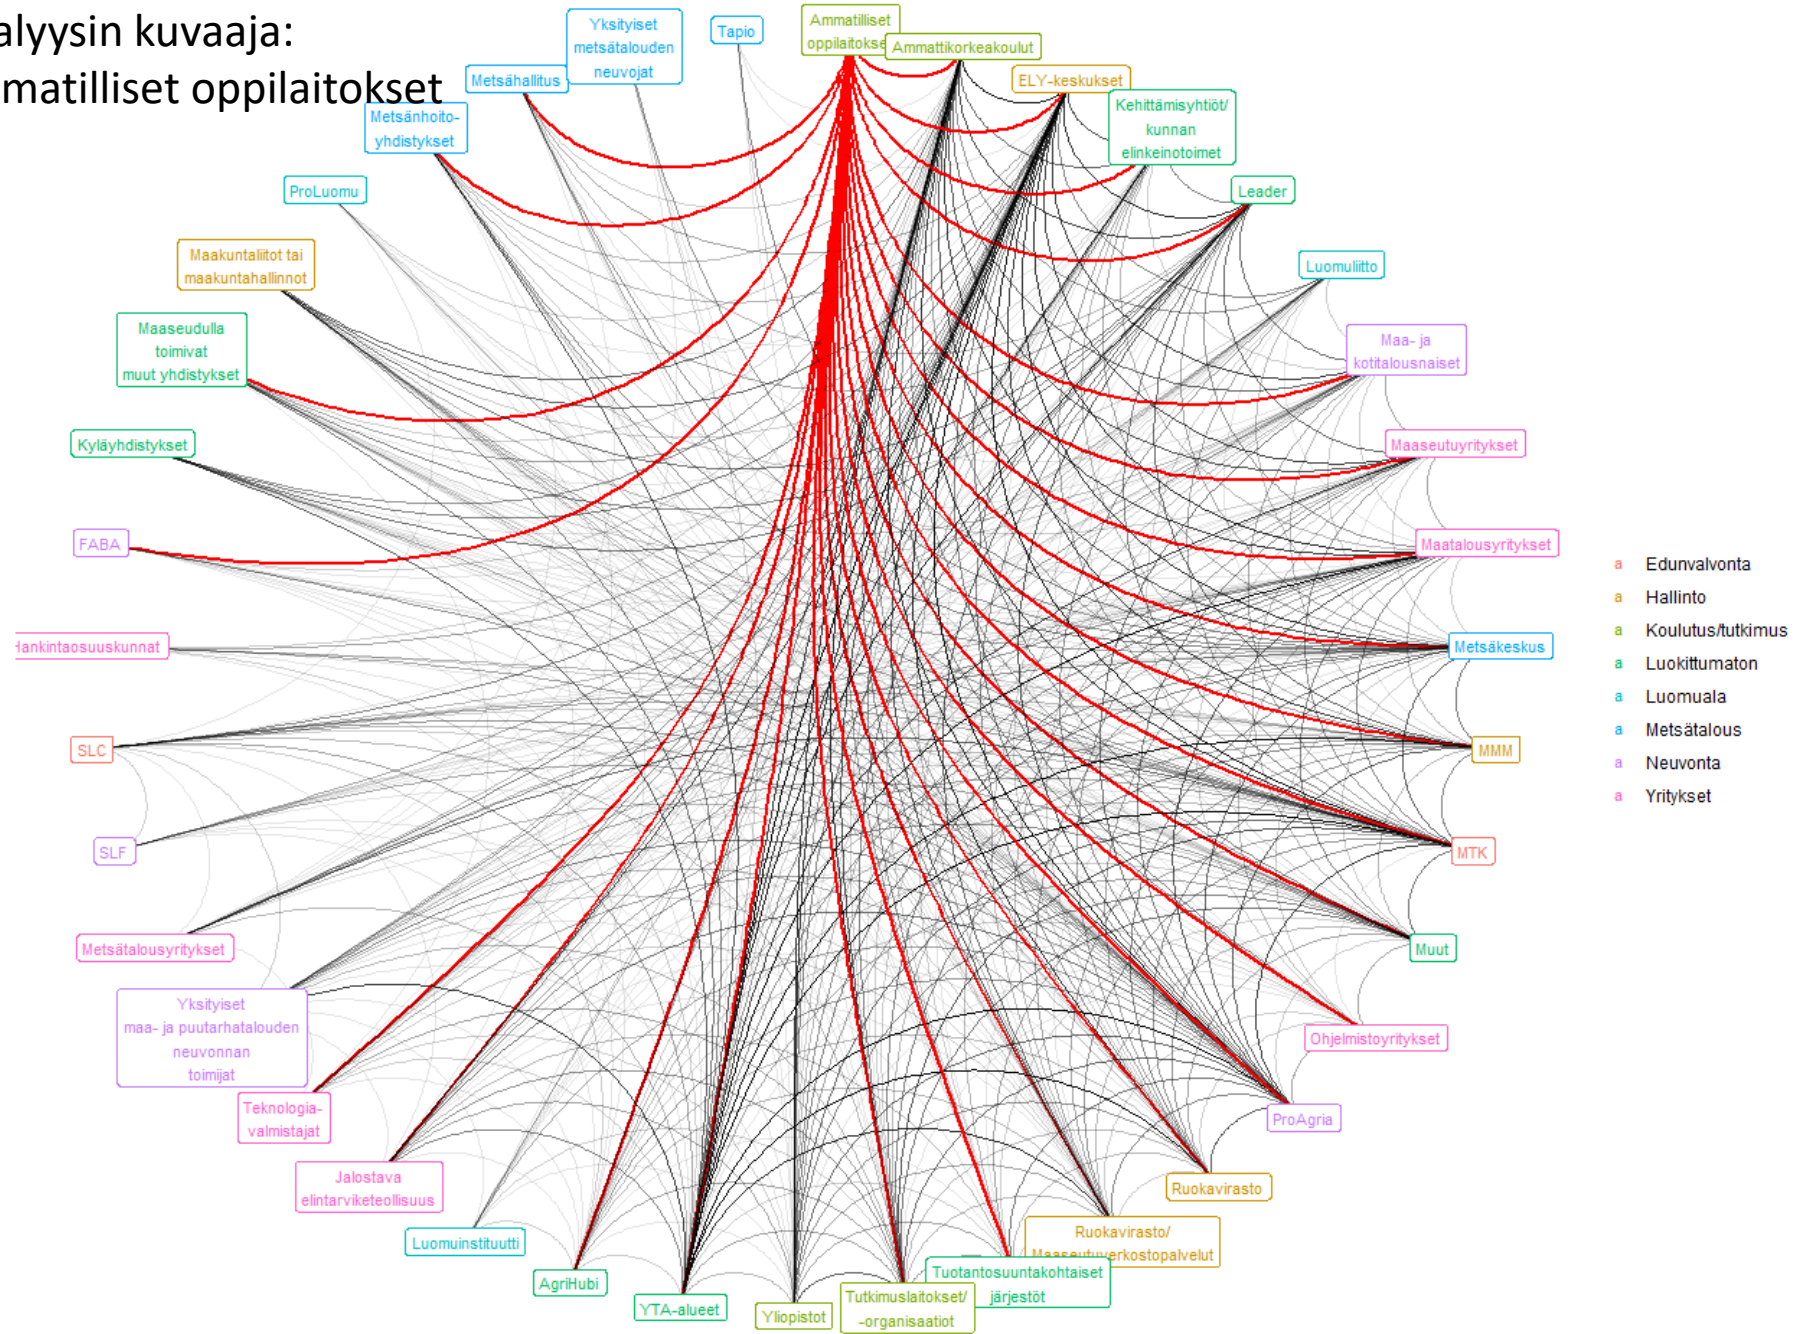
alyysin kuvaaja:
matilliset oppilaitokset

Yksityiset metsätalouden neuvojat

Tapio

Ammatilliset oppilaitokse

Ammattikorkeakoulut

Metsähallitus

ELY-keskukset

Metsänhoitoyhdistykset

Kehittämisyhtiöt/ kunnan elinkeinotoimet

ProLuomu

Leader

Maakuntaliitot tai maakuntahallinnot

Luomuliitto

Maaseudulla toimivat muut yhdistykset

Maa- ja kotitalousnaiset

Kyläyhdistykset

Maaseutuyritykset

FABA

Maatalousyritykset

Hankintaosuuskunnat

Metsäkeskus

SLC

MMM

SLF

MTK

Metsätalousyritykset

Muut

Yksityiset maa- ja puutarhatalouden neuvonnan toimijat

Ohjelmistoyritykset

Teknologiavalmistajat

ProAgria

Jalostava elintarviketeollisuus

Ruokavirasto

Luomuinstituutti

Ruokavirasto/ Maaseutuverkostopalvelut

AgriHubi

Tuotantosuuntakohtaiset järjestöt

YTA-alueet

Yliopistot

Tutkimuslaitokset/ -organisaatiot

a Edunvalvonta
a Hallinto
a Koulutus/tutkimus
a Luokittumaton
a Luomuala
a Metsätalous
a Neuvonta
a Yritykset